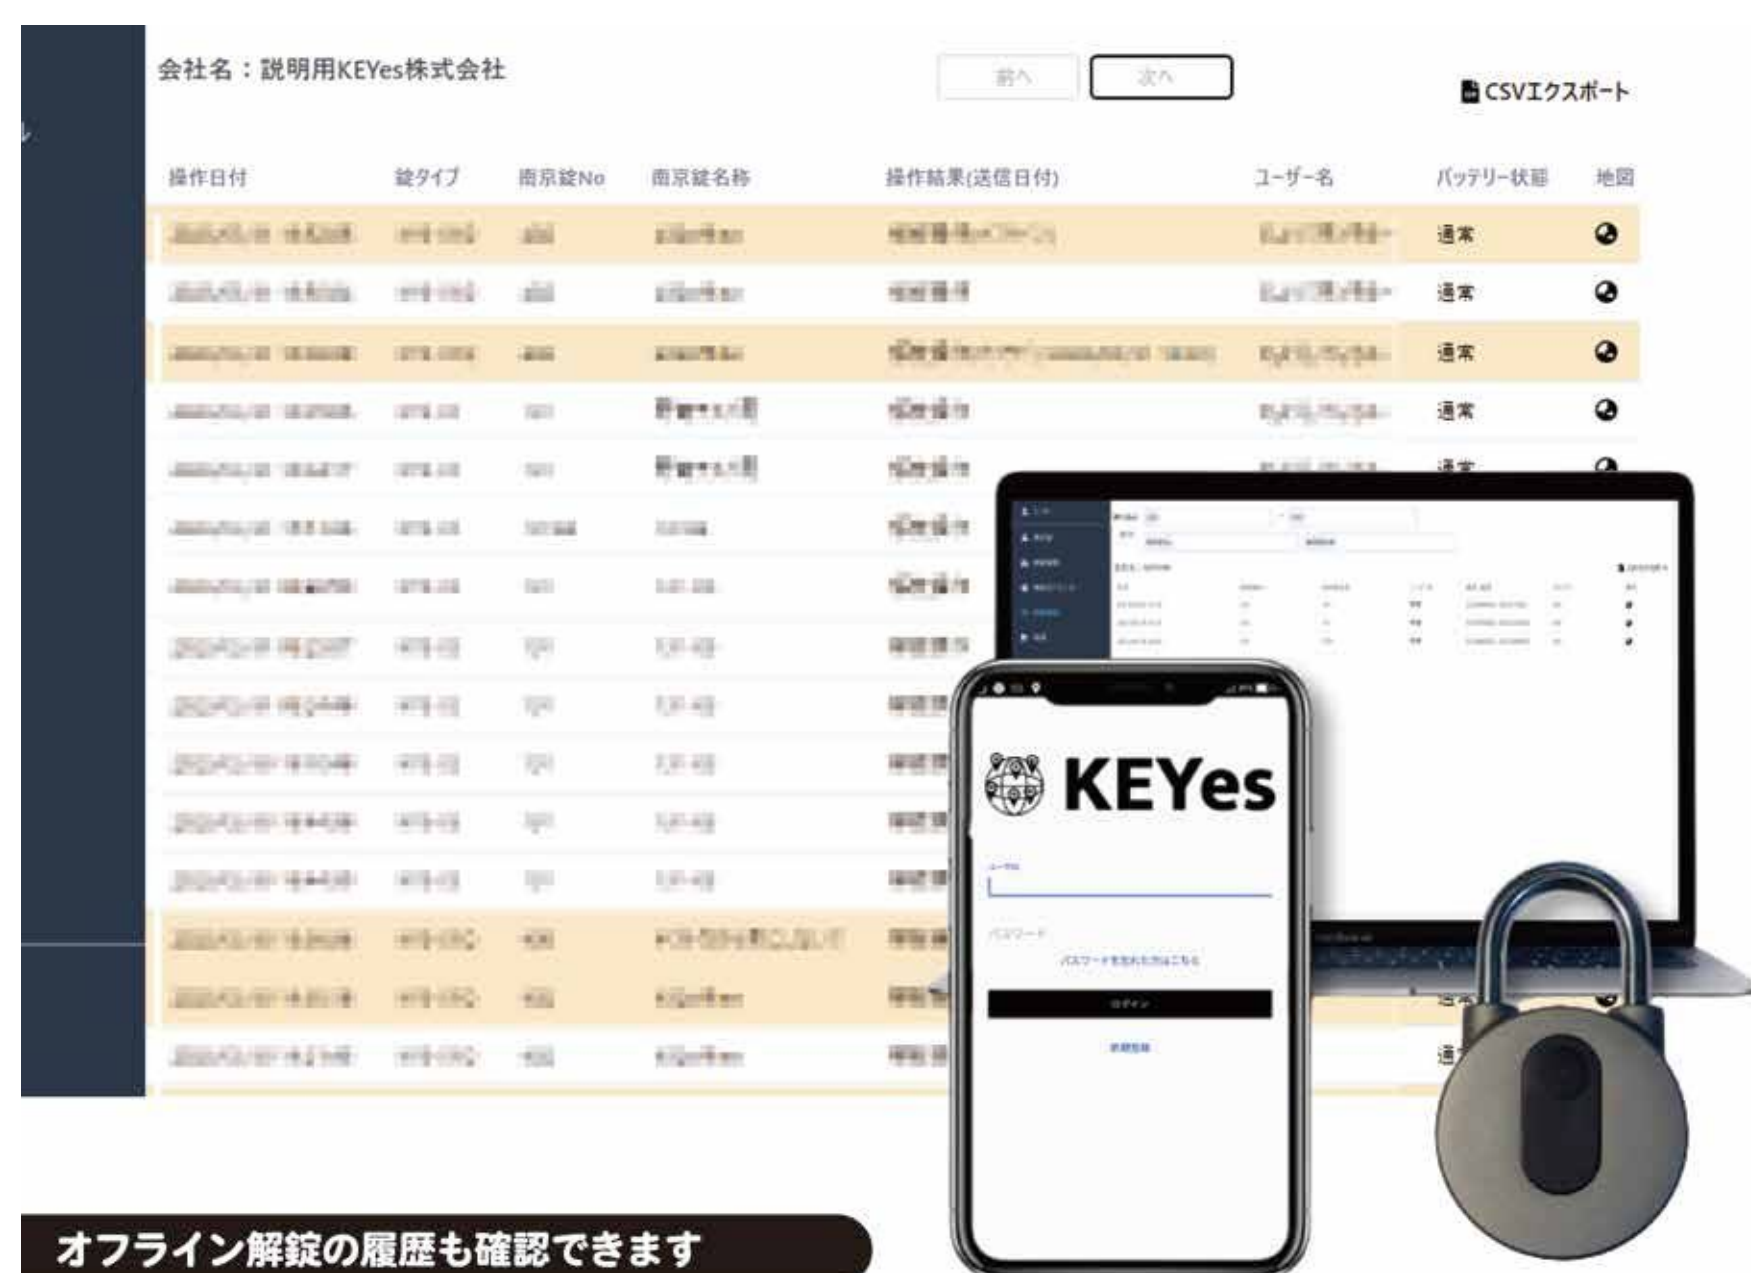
会社名：説明用KEYes株式会社

前へ

次へ

CSVエクスポート

| 操作日付 | 錠タイプ | 南京錠No | 南京錠名称 | 操作結果(送信日付) | ユーザー名 | バッテリー状態 | 地図 |
|---|---|---|---|---|---|---|---|
| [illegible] | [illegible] | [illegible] | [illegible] | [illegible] | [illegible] | 通常 | |
| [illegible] | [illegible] | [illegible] | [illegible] | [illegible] | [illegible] | 通常 | |
| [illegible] | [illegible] | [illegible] | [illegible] | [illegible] | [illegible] | 通常 | |
| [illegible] | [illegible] | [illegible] | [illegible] | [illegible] | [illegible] | 通常 | |

KEYes

パスワード

ログイン

オフライン解錠の履歴も確認できます